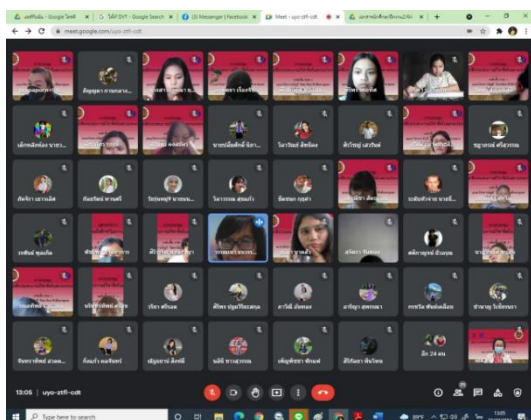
เอกสาร - Google ไดรฟ์ | ใส่ SDT - Google Search | (3) Messenger | Facebook | Meet - uyo-stfi-cdt | เอกสาร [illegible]

meet.google.com/uyo-stfi-cdt

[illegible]

ศิริญญา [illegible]

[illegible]

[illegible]

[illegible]

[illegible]

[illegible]

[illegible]

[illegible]

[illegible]

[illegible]

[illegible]

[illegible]

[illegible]

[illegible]

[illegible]

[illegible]

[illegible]

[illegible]

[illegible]

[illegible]

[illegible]

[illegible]

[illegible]

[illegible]

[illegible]

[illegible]

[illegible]

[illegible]

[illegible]

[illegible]

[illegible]

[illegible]

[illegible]

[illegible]

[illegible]

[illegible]

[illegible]

อีก 24 คน

13:06 | uyo-stfi-cdt

Type here to search

13:06